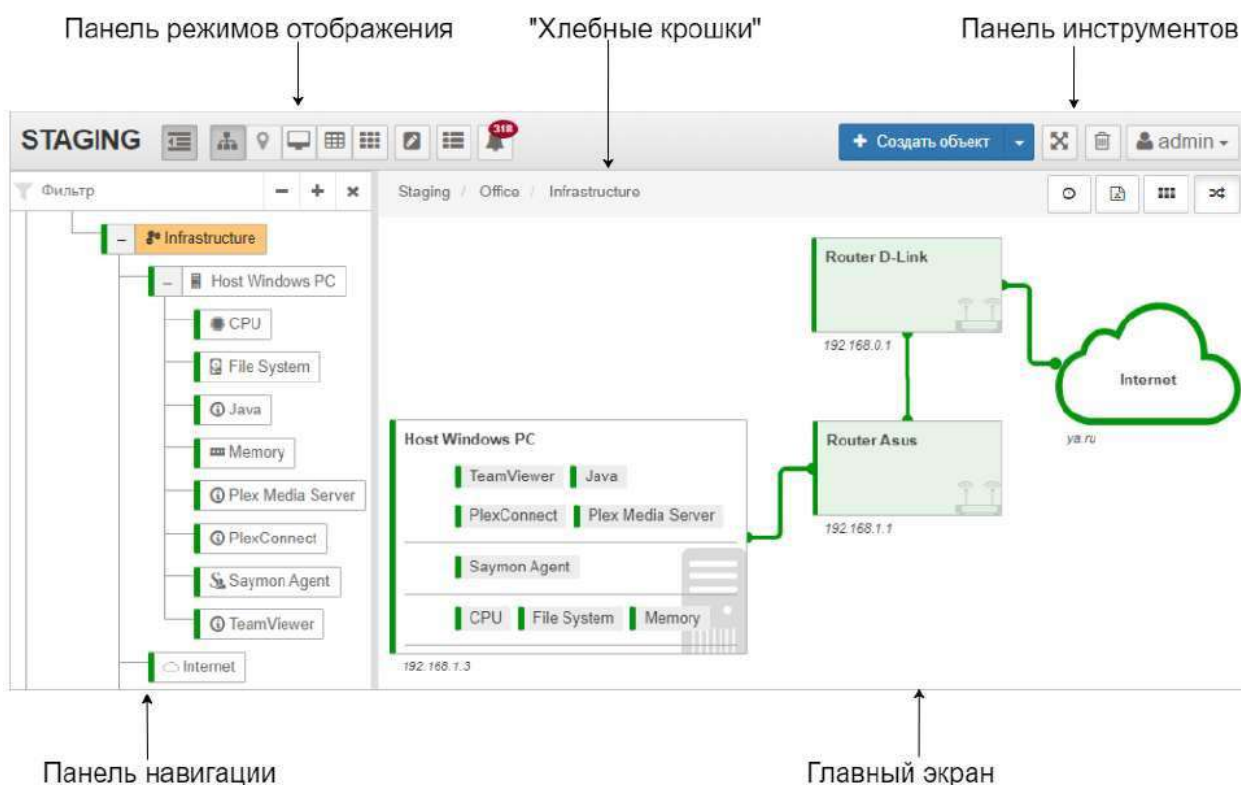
Панель режимов отображения

"Хлебные крошки"

Панель инструментов

STAGING

318

+ Создать объект

admin

Фильтр

Staging / Office / Infrastructure

Infrastructure

Host Windows PC

CPU

File System

Java

Memory

Plex Media Server

PlexConnect

Saymon Agent

TeamViewer

Internet

Router D-Link

192.168.0.1

Internet

ya.ru

Host Windows PC

TeamViewer

Java

PlexConnect

Plex Media Server

Saymon Agent

CPU

File System

Memory

192.168.1.3

Router Asus

192.168.1.1

Панель навигации

Главный экран